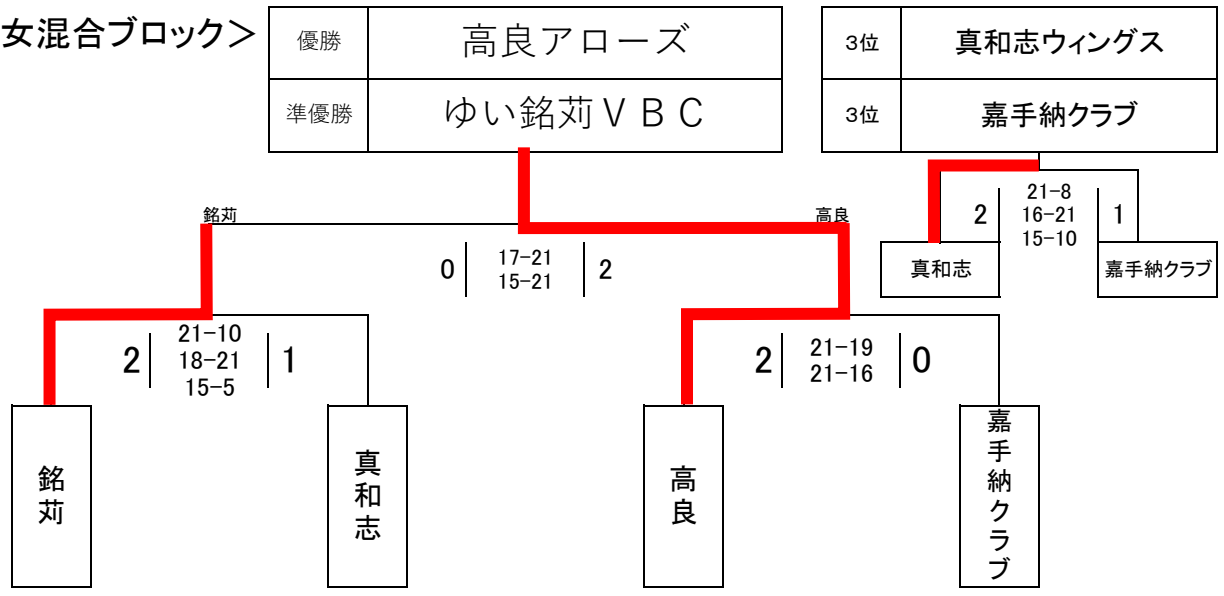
女混合ブロック＞

| 優勝 | 高良アローズ |
|---|---|
| 準優勝 | ゆい銘苅ＶＢＣ |

| 3位 | 真和志ウィングス |
|---|---|
| 3位 | 嘉手納クラブ |

銘苅

高良

0 17−21 15−21 2

2 21−8 16−21 15−10 1

真和志

嘉手納クラブ

2 21−10 18−21 15−5 1

2 21−19 21−16 0

銘苅

真和志

高良

嘉手納クラブ